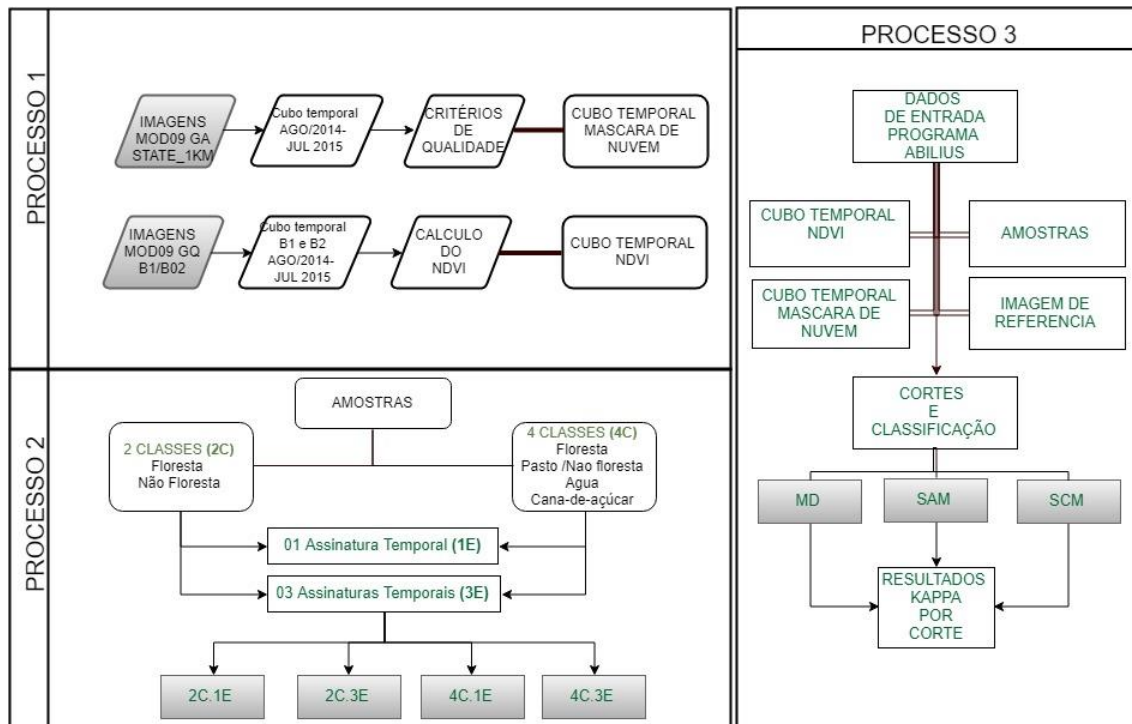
PROCESSO 1

IMAGENS MOD09 GA STATE_1KM

Cubo temporal AGO/2014-JUL 2015

CRITÉRIOS DE QUALIDADE

CUBO TEMPORAL MASCARA DE NUVEM

IMAGENS MOD09 GQ B1/B02

Cubo temporal B1 e B2 AGO/2014-JUL 2015

CALCULO DO NDVI

CUBO TEMPORAL NDVI

PROCESSO 2

AMOSTRAS

2 CLASSES (2C)
Floresta
Não Floresta

4 CLASSES (4C)
Floresta
Pasto /Nao floresta
Agua
Cana-de-açúcar

01 Assinatura Temporal (1E)

03 Assinaturas Temporais (3E)

2C.1E

2C.3E

4C.1E

4C.3E

PROCESSO 3

DADOS DE ENTRADA PROGRAMA ABILIUS

CUBO TEMPORAL NDVI

AMOSTRAS

CUBO TEMPORAL MASCARA DE NUVEM

IMAGEM DE REFERENCIA

CORTES E CLASSIFICAÇÃO

MD

SAM

SCM

RESULTADOS KAPPA POR CORTE